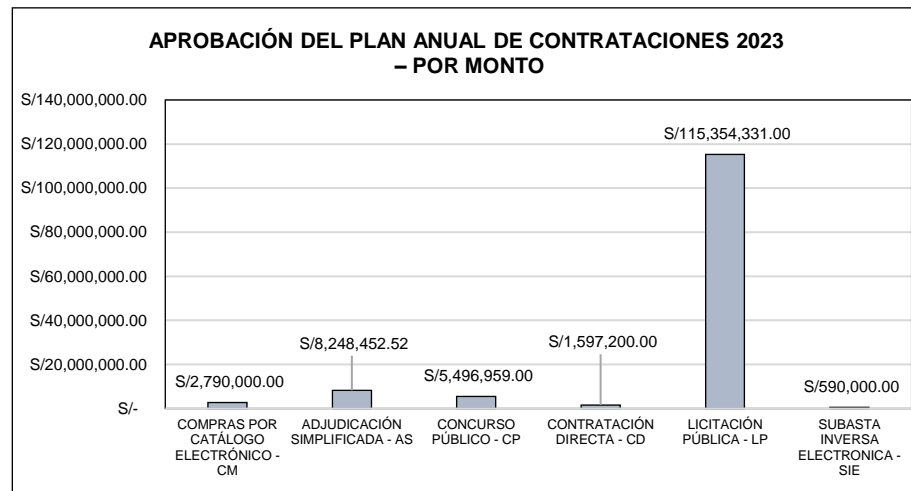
APROBACIÓN DEL PLAN ANUAL DE CONTRATACIONES 2023 – POR MONTO

S/140,000,000.00
S/120,000,000.00
S/100,000,000.00
S/80,000,000.00
S/60,000,000.00
S/40,000,000.00
S/20,000,000.00
S/-

S/2,790,000.00
S/8,248,452.52
S/5,496,959.00
S/1,597,200.00
S/115,354,331.00
S/590,000.00

COMPRAS POR CATÁLOGO ELECTRÓNICO - CM
ADJUDICACIÓN SIMPLIFICADA - AS
CONCURSO PÚBLICO - CP
CONTRATACIÓN DIRECTA - CD
LICITACIÓN PÚBLICA - LP
SUBASTA INVERSA ELECTRONICA - SIE